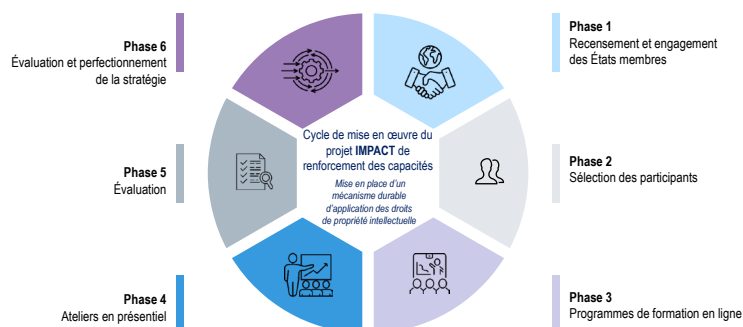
Phase 6
Évaluation et perfectionnement de la stratégie

Phase 1
Recensement et engagement des États membres

Cycle de mise en œuvre du projet IMPACT de renforcement des capacités

Mise en place d'un mécanisme durable d'application des droits de propriété intellectuelle

Phase 5
Évaluation

Phase 2
Sélection des participants

Phase 4
Ateliers en présentiel

Phase 3
Programmes de formation en ligne